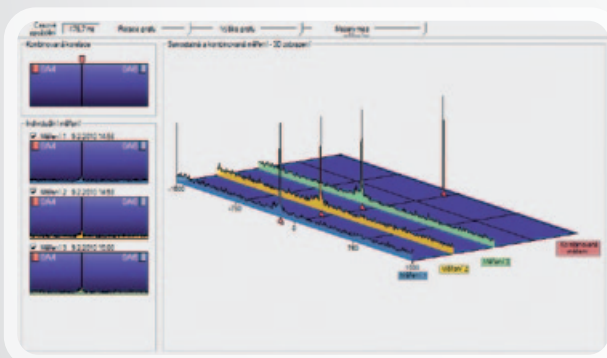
Casové okénko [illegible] Posuv grafu Výška grafu Mezery mezi

Kontrolované měření

Individuální měření

Měření 1 9.2.2010 14:50

Měření 2 9.2.2010 14:50

Měření 3 9.2.2010 15:00

Samostatná a kontrolovaná měření - 3D zobrazení

-250

0

250

1000

Měření 1

Měření 2

Měření 3

Kontrolované měření